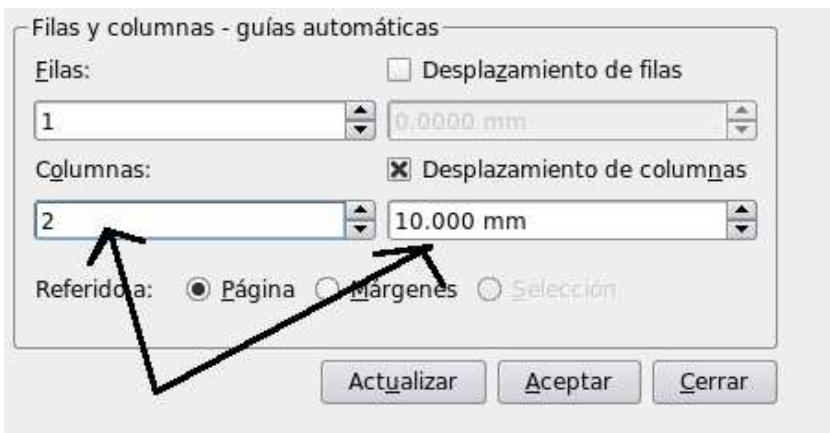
Filas y columnas - guías automáticas

Filas:

Desplazamiento de filas

1

0.0000 mm

Columnas:

Desplazamiento de columnas

2

10.000 mm

Referido a: Página Márgenes Selección

Actualizar

Aceptar

Cerrar